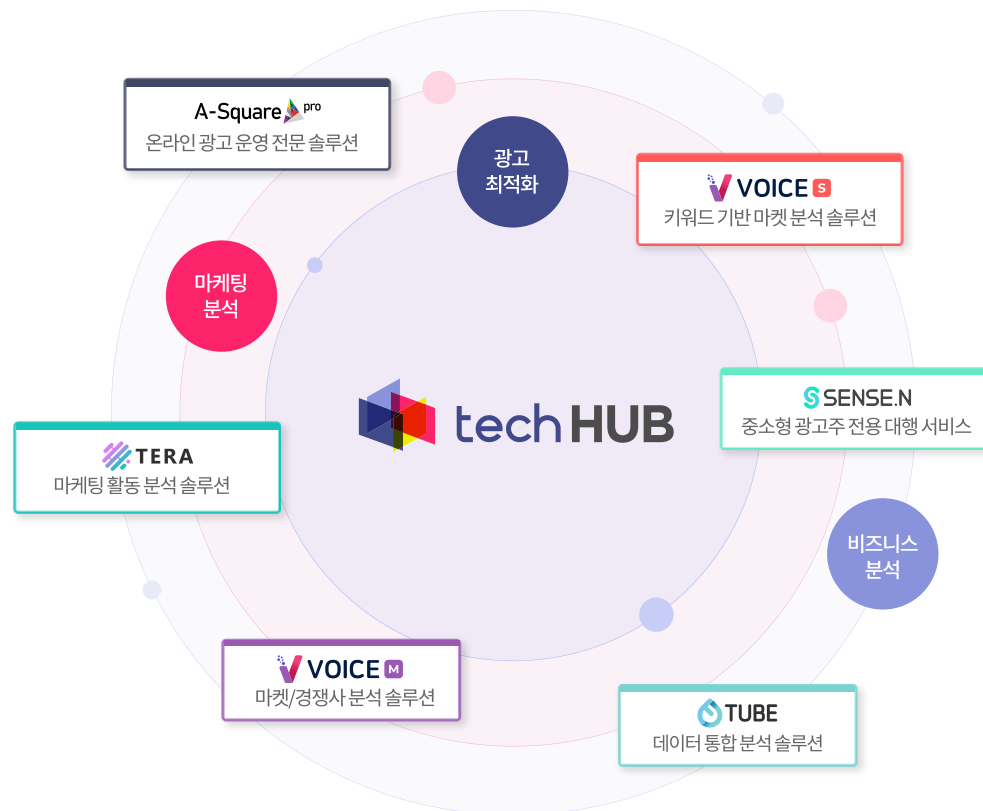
A-Square pro
온라인 광고 운영 전문 솔루션

광고
최적화

VOICE S
키워드 기반 마켓 분석 솔루션

마케팅
분석

techHUB

SENSE.N
중소형 광고주 전용 대행 서비스

TERA
마케팅 활동 분석 솔루션

비즈니스
분석

VOICE M
마켓/경쟁사 분석 솔루션

TUBE
데이터 통합 분석 솔루션